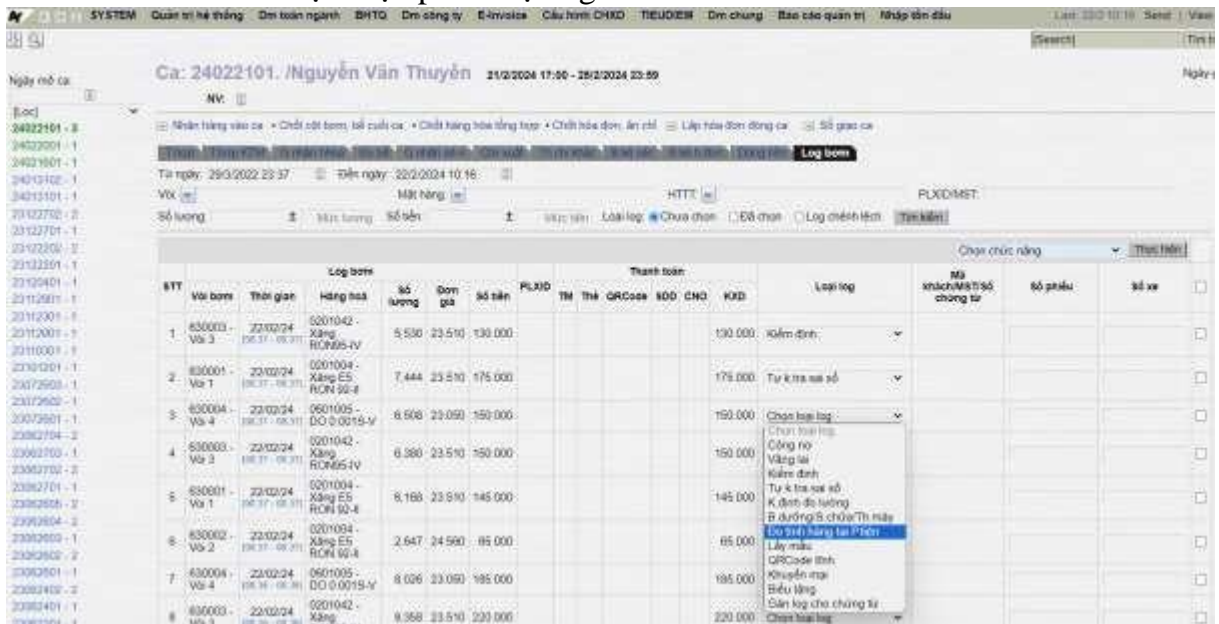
SYSTEM Quản trị hệ thống Dm toàn ngành BHTG Dm công ty E-invoice Cầu hình CHXD TIEUDIEM Dm chung Báo cáo quản trị Nhập tồn đầu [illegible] Send | View

Search | Tìm k

Ngày mở ca

[Loc]
24022101 - 3
24022001 - 1
24021601 - 1
24013102 - 1
24013101 - 1
23122702 - 2
23122701 - 1
23122202 - 2
23122201 - 1
23120401 - 1
23112801 - 1
23112301 - 1
23112001 - 1
23110301 - 1
23102201 - 1
23072903 - 1
23072902 - 1
23072601 - 1
23062704 - 2
23062703 - 1
23062702 - 2
23062701 - 1
23062605 - 2
23062604 - 2
23062603 - 1
23062602 - 2
23062601 - 1
23062402 - 2
23062401 - 1

Ca: 24022101. /Nguyễn Văn Thuyên 21/2/2024 17:00 - 28/2/2024 23:59

NV:

Ngày

Nhận hàng vào ca • Chốt cột bơm, bể cuối ca • Chốt hàng hóa tổng hợp • Chốt hóa đơn, ấn chỉ Lập hóa đơn đóng ca Sổ giao ca

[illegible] Log bơm

Từ ngày: 29/3/2022 23:37 Đến ngày: 22/2/2024 10:16

Vòi Mặt hàng HTTT PLXID/MST

Số lượng Mức lượng Số tiền Mức tiền Loại log: Chưa chọn Đã chọn Log chênh lệch Tìm kiếm

Chọn chức năng Thực hiện

| STT | Vòi bơm | Thời gian | Hàng hoá | Số lượng | Đơn giá | Số tiền | PLXID | TM | Thẻ | QRCode | SDD | CNO | KXD | Loại log | Mã khách/MST/Số chứng từ | Số phiếu | Số xe |
|---|---|---|---|---|---|---|---|---|---|---|---|---|---|---|---|---|---|
| 1 | 630003 - Vòi 3 | 22/02/24 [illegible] | 0201042 - Xăng RON95-IV | 5.530 | 23.510 | 130.000 | | | | | | | 130.000 | Kiểm định | | | |
| 2 | 630001 - Vòi 1 | 22/02/24 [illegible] | 0201004 - Xăng E5 RON 92-II | 7.444 | 23.510 | 175.000 | | | | | | | 175.000 | Tự k.tra sai số | | | |
| 3 | 630004 - Vòi 4 | 22/02/24 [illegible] | 0601005 - DO 0,001S-V | 6.508 | 23.050 | 150.000 | | | | | | | 150.000 | Chọn loại log | | | |
| 4 | 630003 - Vòi 3 | 22/02/24 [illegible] | 0201042 - Xăng RON95-IV | 6.380 | 23.510 | 150.000 | | | | | | | 150.000 | | | | |
| 5 | 630001 - Vòi 1 | 22/02/24 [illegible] | 0201004 - Xăng E5 RON 92-II | 6.168 | 23.510 | 145.000 | | | | | | | 145.000 | | | | |
| 6 | 630002 - Vòi 2 | 22/02/24 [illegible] | 0201004 - Xăng E5 RON 92-II | 2.647 | 24.560 | 65.000 | | | | | | | 65.000 | | | | |
| 7 | 630004 - Vòi 4 | 22/02/24 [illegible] | 0601005 - DO 0,001S-V | 8.026 | 23.050 | 185.000 | | | | | | | 185.000 | | | | |
| 8 | 630003 - Vòi 3 | 22/02/24 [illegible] | 0201042 - Xăng | 9.358 | 23.510 | 220.000 | | | | | | | 220.000 | Chọn loại log | | | |

Chọn loại log
Công nợ
Vãng lai
Kiểm định
Tự k.tra sai số
K.định đo lường
B.dưỡng/S.chữa/Th.máy
Đo tính hàng tại P.bơm
Lấy mẫu
QRCode lỗi
Khuyến mại
Biếu tặng
Gán log cho chứng từ